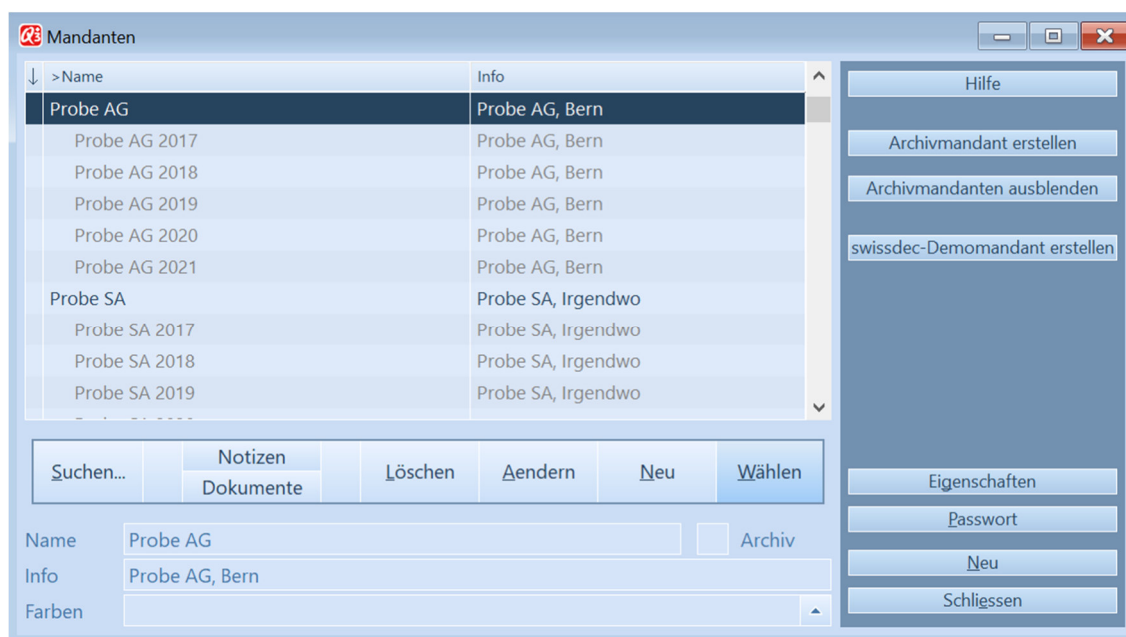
Mandanten

| ↓ | >Name | Info |
|---|---|---|
| | Probe AG | Probe AG, Bern |
| | Probe AG 2017 | Probe AG, Bern |
| | Probe AG 2018 | Probe AG, Bern |
| | Probe AG 2019 | Probe AG, Bern |
| | Probe AG 2020 | Probe AG, Bern |
| | Probe AG 2021 | Probe AG, Bern |
| | Probe SA | Probe SA, Irgendwo |
| | Probe SA 2017 | Probe SA, Irgendwo |
| | Probe SA 2018 | Probe SA, Irgendwo |
| | Probe SA 2019 | Probe SA, Irgendwo |

Hilfe

Archivmandant erstellen

Archivmandanten ausblenden

swissdec-Demomandant erstellen

Suchen...

Notizen

Dokumente

Löschen

Aendern

Neu

Wählen

Eigenschaften

Passwort

Name Probe AG

Archiv

Info Probe AG, Bern

Farben

Neu

Schliessen